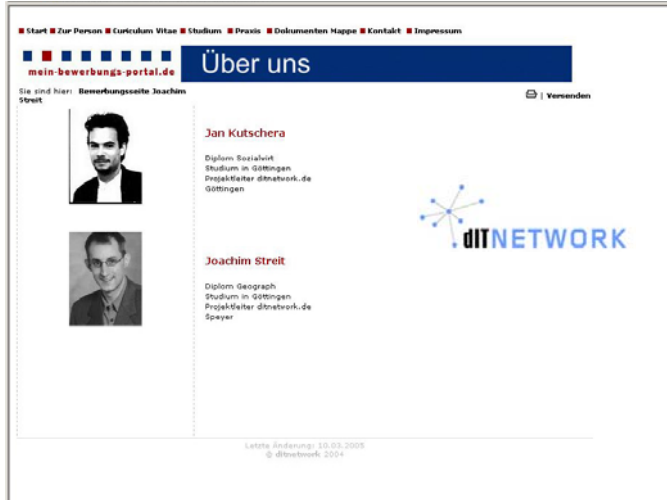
Start Zur Person Curriculum Vitae Studium Praxis Dokumenten Mappe Kontakt Impressum

mein-bewerbungs-portal.de

Über uns

Sie sind hier: Bewerbungsseite Joachim Streit

| Versenden

Jan Kutschera

Diplom Sozialwirt
Studium in Göttingen
Projektleiter ditnetwork.de
Göttingen

dITNETWORK

Joachim Streit

Diplom Geograph
Studium in Göttingen
Projektleiter ditnetwork.de
Speyer

Letzte Änderung: 10.03.2005
© ditnetwork 2004